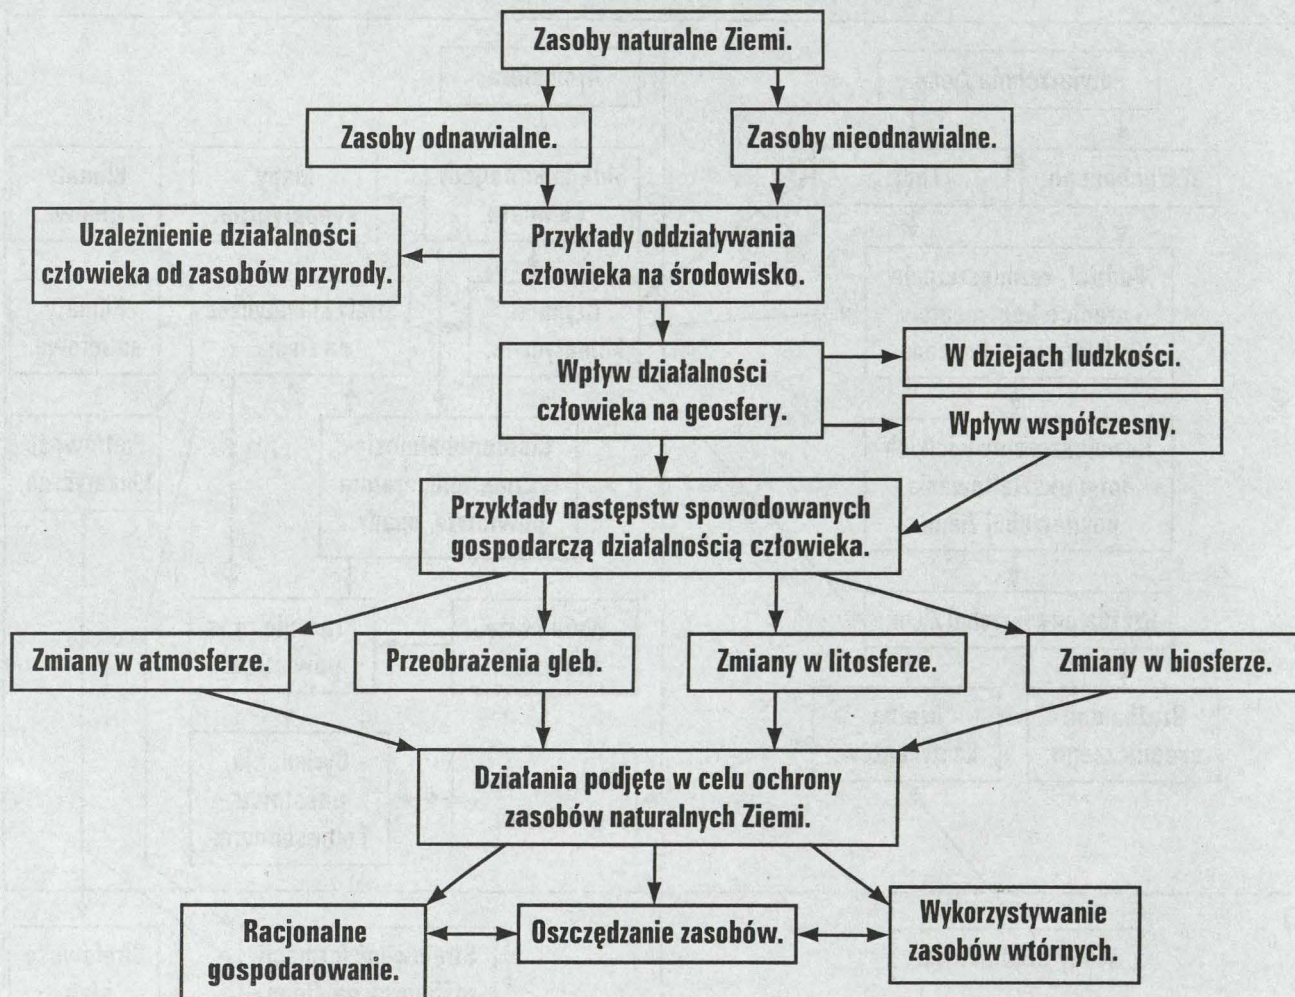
Zasoby naturalne Ziemi.

Zasoby odnawialne.

Zasoby nieodnawialne.

Uzależnienie działalności człowieka od zasobów przyrody.

Przykłady oddziaływania człowieka na środowisko.

Wpływ działalności człowieka na geosfery.

W dziejach ludzkości.

Wpływ współczesny.

Przykłady następstw spowodowanych gospodarczą działalnością człowieka.

Zmiany w atmosferze.

Przeobrażenia gleb.

Zmiany w litosferze.

Zmiany w biosferze.

Działania podjęte w celu ochrony zasobów naturalnych Ziemi.

Racjonalne gospodarowanie.

Oszczędzanie zasobów.

Wykorzystywanie zasobów wtórnych.